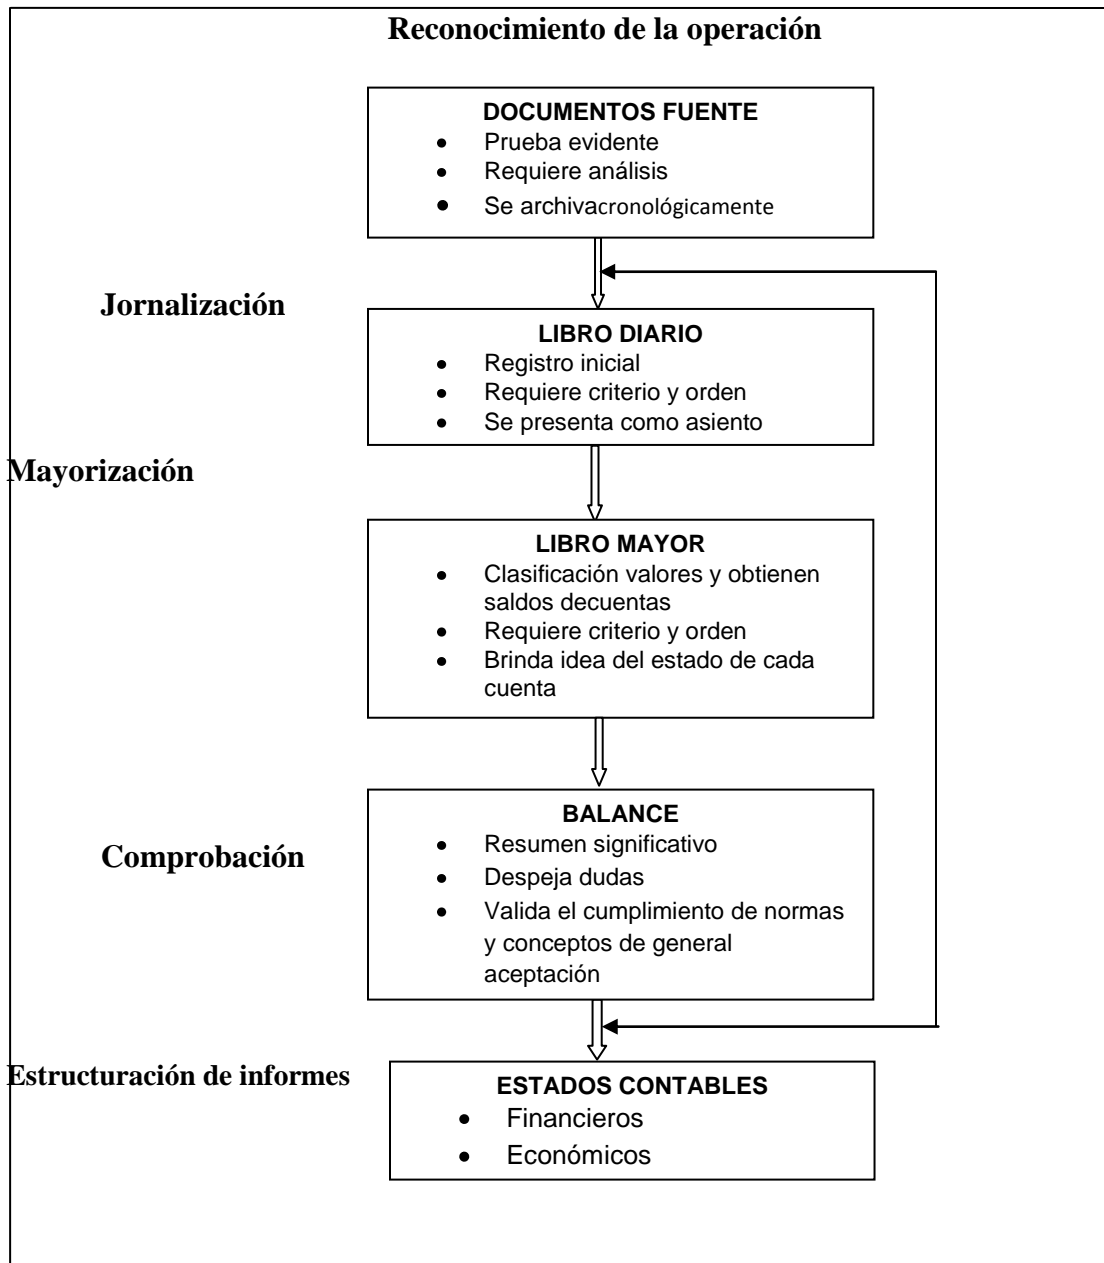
Reconocimiento de la operación

DOCUMENTOS FUENTE
- Prueba evidente
- Requiere análisis
- Se archivacronológicamente

Jornalización

LIBRO DIARIO
- Registro inicial
- Requiere criterio y orden
- Se presenta como asiento

Mayorización

LIBRO MAYOR
- Clasificación valores y obtienen saldos decuentas
- Requiere criterio y orden
- Brinda idea del estado de cada cuenta

BALANCE
- Resumen significativo
- Despeja dudas
- Valida el cumplimiento de normas y conceptos de general aceptación

Comprobación

Estructuración de informes

ESTADOS CONTABLES
- Financieros
- Económicos